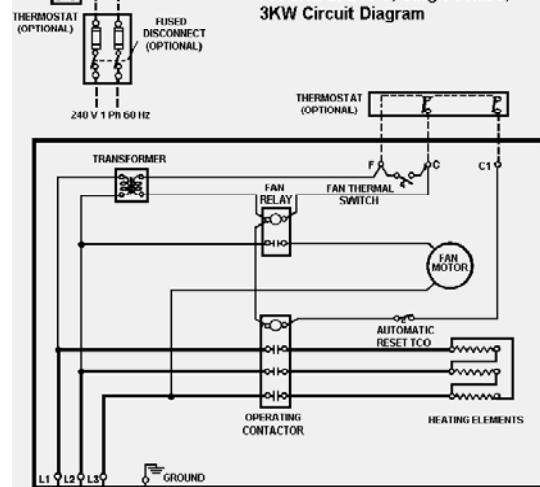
3KW Circuit Diagram

THERMOSTAT (OPTIONAL)

FUSED DISCONNECT (OPTIONAL)

240 V 1 Ph 60 Hz

THERMOSTAT (OPTIONAL)

TRANSFORMER

F

C

C1

FAN RELAY

FAN THERMAL SWITCH

FAN MOTOR

AUTOMATIC RESET TCO

OPERATING CONTACTOR

HEATING ELEMENTS

L1 L2 L3

GROUND